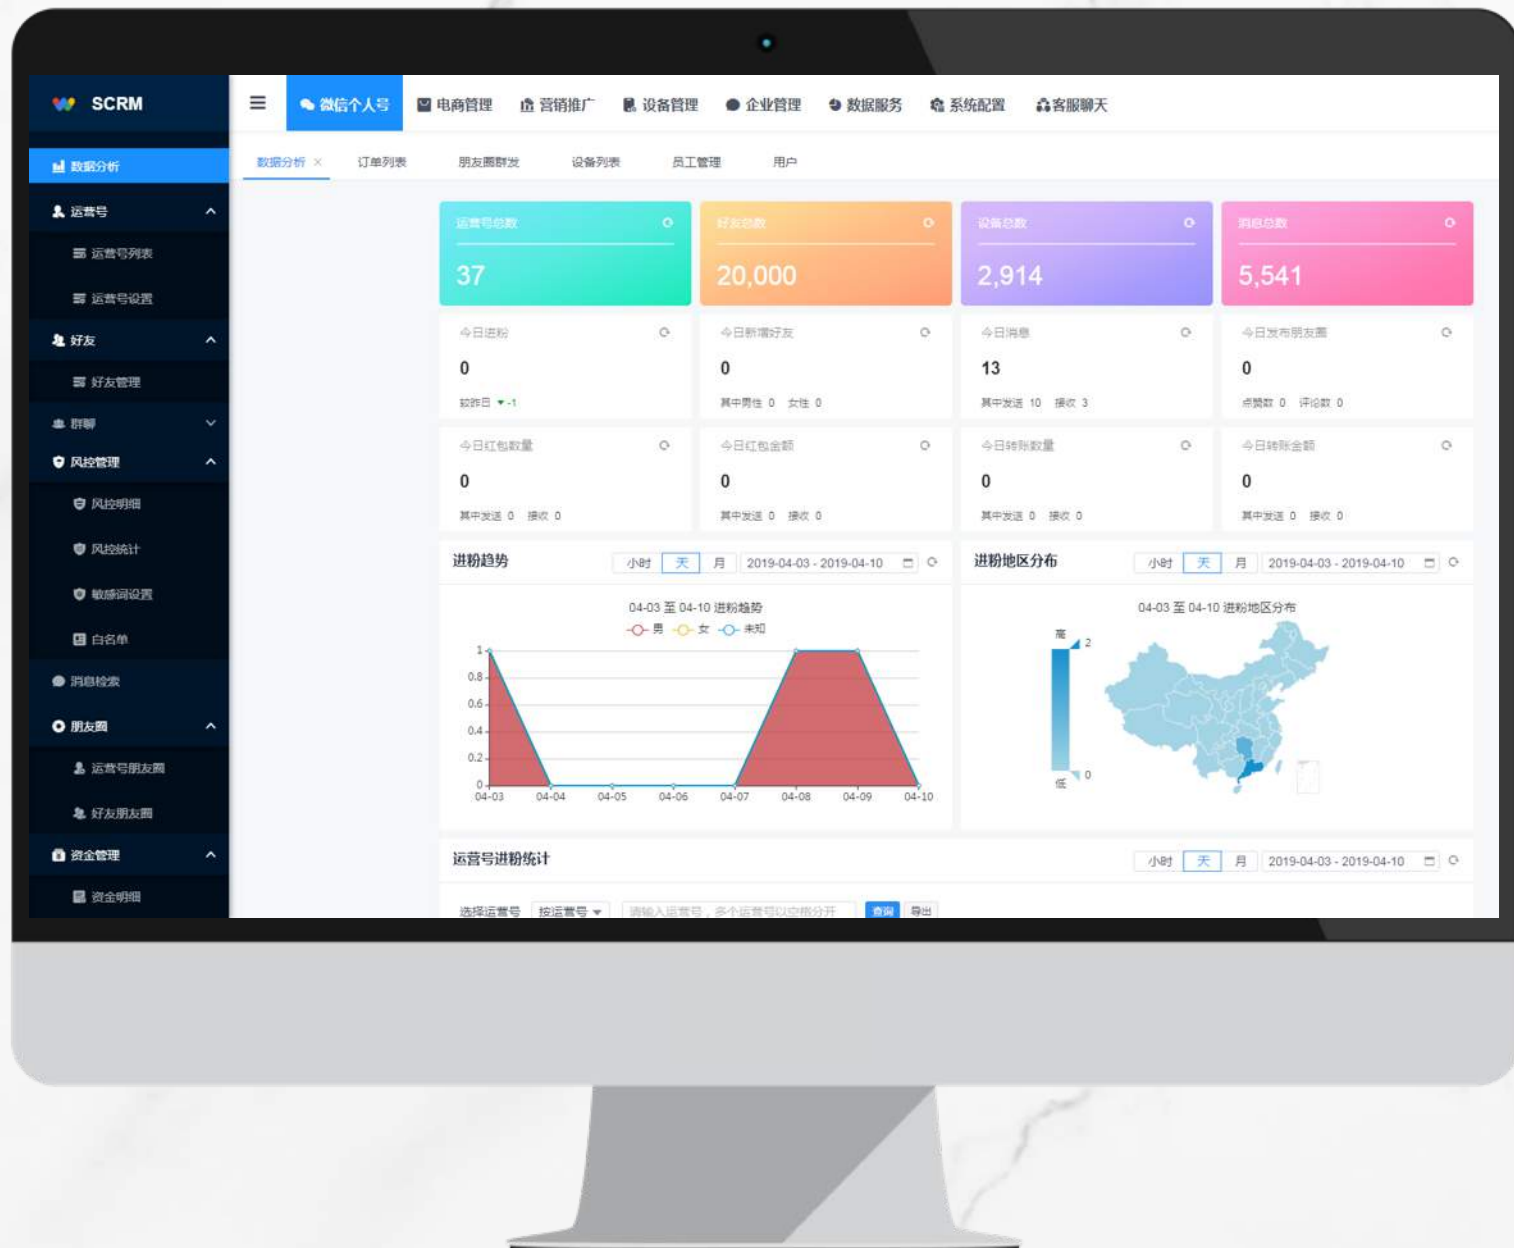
SCRM

微信个人号 电商管理 营销推广 设备管理 企业管理 数据服务 系统配置 客服聊天

数据分析
运营号
运营号列表
运营号设置
好友
好友管理
群聊
风控管理
风控明细
风控统计
敏感词设置
白名单
消息检索
朋友圈
运营号朋友圈
好友朋友圈
资金管理
资金明细

数据分析 × 订单列表 朋友圈群发 设备列表 员工管理 用户

运营号总数
37

好友总数
20,000

设备总数
2,914

消息总数
5,541

今日进粉
0
较昨日 ▼-1

今日新增好友
0
其中男性 0 女性 0

今日消息
13
其中发送 10 接收 3

今日发布朋友圈
0
点赞数 0 评论数 0

今日红包数量
0
其中发送 0 接收 0

今日红包金额
0
其中发送 0 接收 0

今日转账数量
0
其中发送 0 接收 0

今日转账金额
0
其中发送 0 接收 0

进粉趋势 小时 天 月 2019-04-03 - 2019-04-10

04-03 至 04-10 进粉趋势
男 女 未知

1
0.8
0.6
0.4
0.2
0
04-03 04-04 04-05 04-06 04-07 04-08 04-09 04-10

进粉地区分布 小时 天 月 2019-04-03 - 2019-04-10

04-03 至 04-10 进粉地区分布
高 2
低 0

运营号进粉统计 小时 天 月 2019-04-03 - 2019-04-10

选择运营号 按运营号 请输入运营号，多个运营号以空格分开 查询 导出